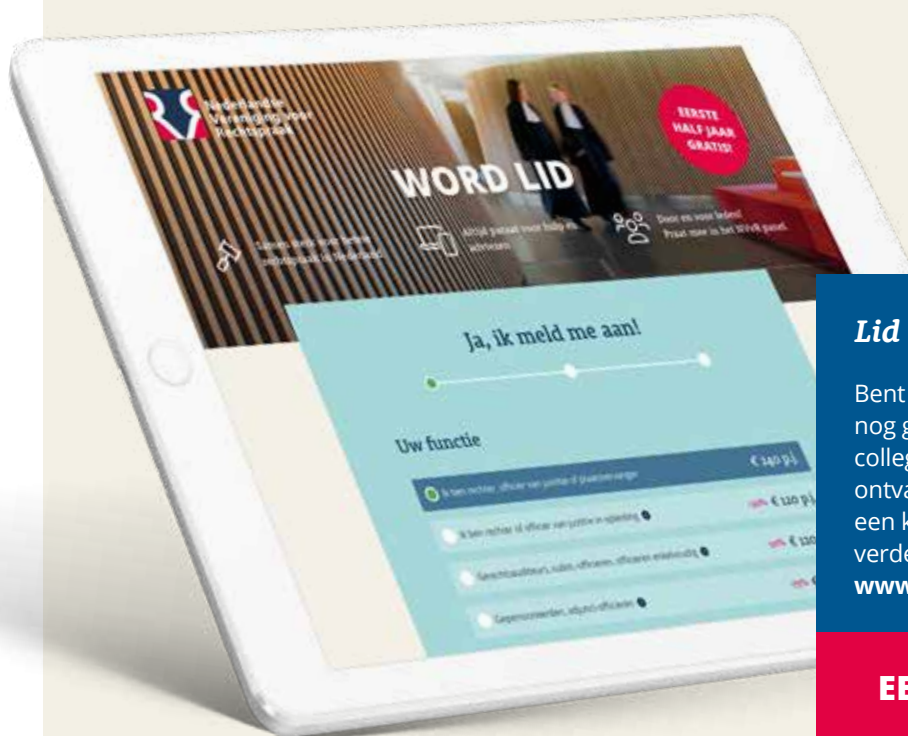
Nederlandse Vereniging voor Rechtspraak

EERSTE HALF JAAR GRATIS!

WORD LID

Samen sterk voor betere rechtspraak in Nederland

Altijd paraat voor hulp en advies

Doe en voor leden! Praat mee in het NVvR panel

Ja, ik meld me aan!

Uw functie

€ 240 p.j.

Ik ben rechter, officier van justitie of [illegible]

Ik ben rechter of officier van justitie in opleiding

-50% € 120 p.j.

Gerechtsauditeurs, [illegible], officieren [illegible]

-50% € 120

Gepensioneerden, adjunct-officieren

-75% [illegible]

Lid

Bent
nog g
colleg
ontva
een k
verde
www

EE